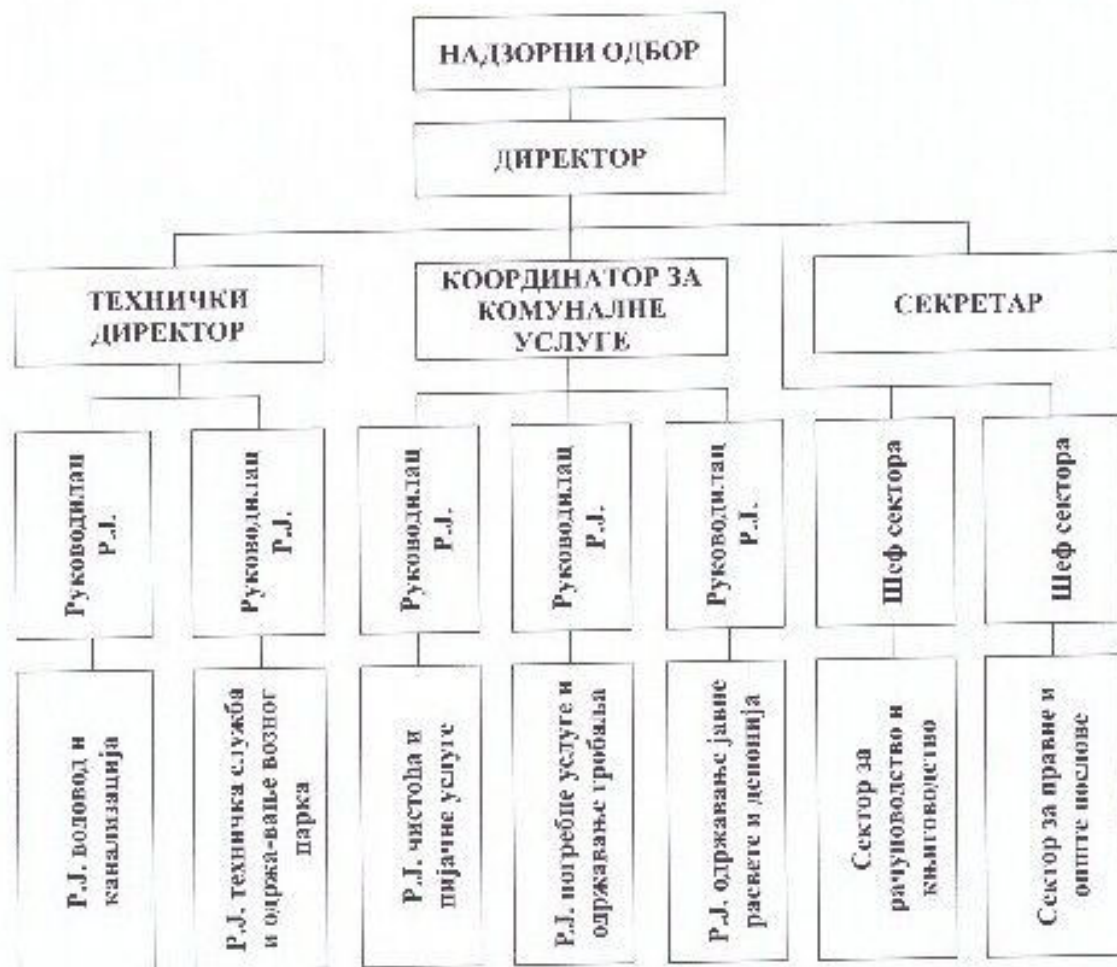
НАДЗОРНИ ОДБОР

ДИРЕКТОР

ТЕХНИЧКИ ДИРЕКТОР

КООРДИНАТОР ЗА КОМУНАЛНЕ УСЛУГЕ

СЕКРЕТАР

Руководилац Р.Ј.

Руководилац Р.Ј.

Руководилац Р.Ј.

Руководилац Р.Ј.

Руководилац Р.Ј.

Шеф сектора

Шеф сектора

Р.Ј. водовод и канализација

Р.Ј. техничка служба и одржа-вање возног парка

Р.Ј. чистоћа и пијачне услуге

Р.Ј. погребне услуге и одржавање гробља

Р.Ј. одржавање јавне расвете и депонија

Сектор за рачуноводство и књиговодство

Сектор за правне и опште послове